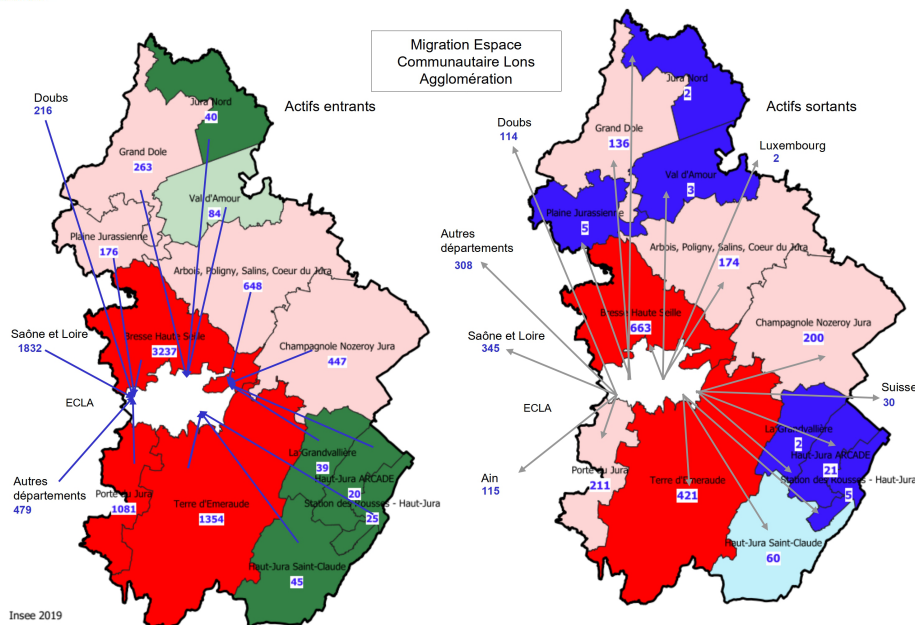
Migration Espace Communautaire Lons Agglomération

Actifs entrants

Doubs
216

Jura Nord
40

Grand Dole
263

Val d'Amour
84

Plaine Jurassienne
176

Arbois, Poligny, Salins, Coeur du Jura
648

Saône et Loire
1832

Bresse Haute Seille
3237

Champagnole Nozeroy Jura
447

ECLA

La Grandvallière
39

Haut-Jura ARCADE
20

Station des Rousses - Haut-Jura
25

Autres départements
479

Porte du Jura
1081

Terre d'Emeraude
1354

Haut-Jura Saint-Claude
45

Insee 2019

Actifs sortants

Jura Nord
2

Doubs
114

Grand Dole
136

Luxembourg
2

Val d'Amour
3

Plaine Jurassienne
5

Autres départements
308

Arbois, Poligny, Salins, Coeur du Jura
174

Bresse Haute Seille
663

Champagnole Nozeroy Jura
200

Saône et Loire
345

Suisse
30

ECLA

La Grandvallière
2

Haut-Jura ARCADE
21

Ain
115

Porte du Jura
211

Terre d'Emeraude
421

Station des Rousses - Haut-Jura
5

Haut-Jura Saint-Claude
60